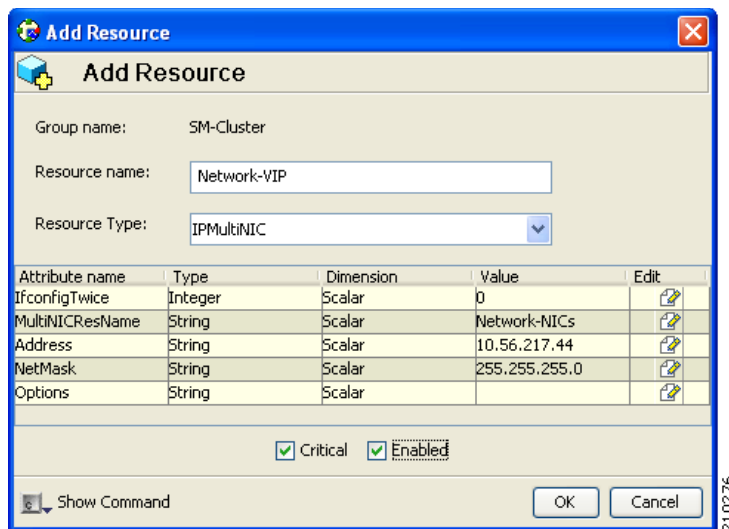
Add Resource

Add Resource

Group name: SM-Cluster

Resource name: Network-VIP

Resource Type: IPMultiNIC

| Attribute name | Type | Dimension | Value | Edit |
|---|---|---|---|---|
| IfconfigTwice | Integer | Scalar | 0 | |
| MultiNICResName | String | Scalar | Network-NICs | |
| Address | String | Scalar | 10.56.217.44 | |
| NetMask | String | Scalar | 255.255.255.0 | |
| Options | String | Scalar | | |

Critical Enabled

Show Command

OK Cancel

210276